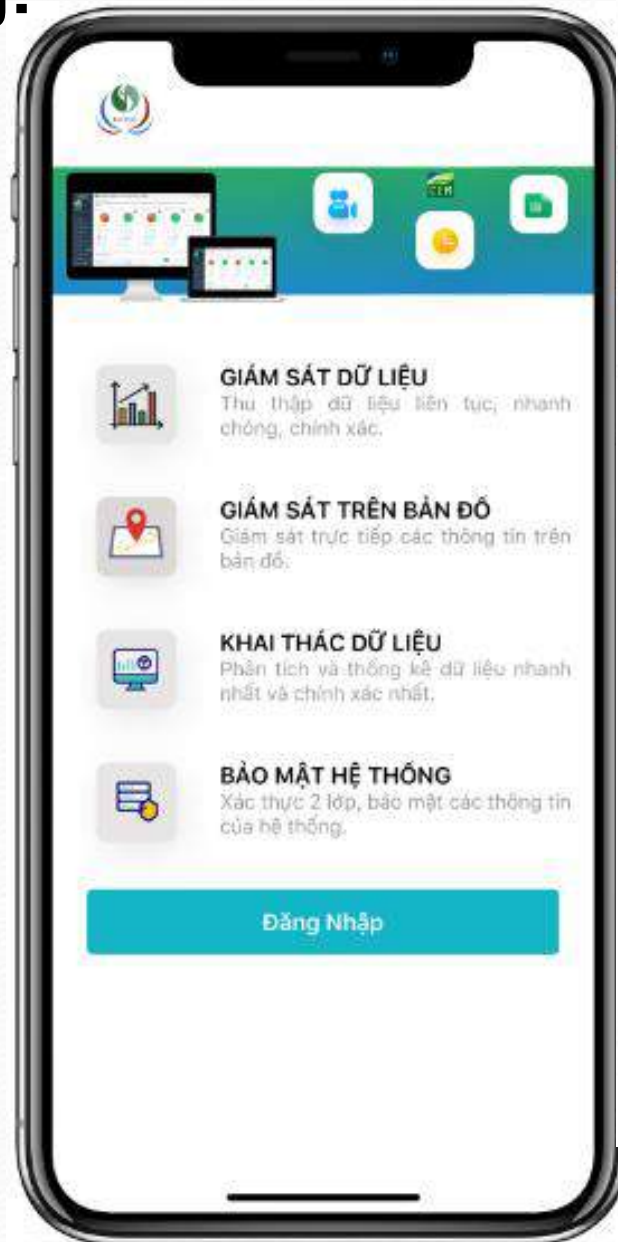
GIÁM SÁT DỮ LIỆU
Thu thập dữ liệu liên tục, nhanh chóng, chính xác.

GIÁM SÁT TRÊN BẢN ĐỒ
Giám sát trực tiếp các thông tin trên bản đồ.

KHAI THÁC DỮ LIỆU
Phân tích và thống kê dữ liệu nhanh nhất và chính xác nhất.

BẢO MẬT HỆ THỐNG
Xác thực 2 lớp, bảo mật các thông tin của hệ thống.

Đăng Nhập